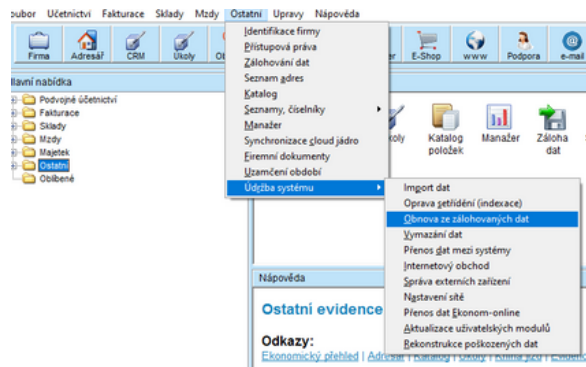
Soubor Účetnictví Fakturace Sklady Mzdy Ostatní Úpravy Nápověda

Firma Adresář CRM Úkoly Ob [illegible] r E-Shop www Podpora e-mail

Hlavní nabídka

Podvojné účetnictví
Fakturace
Sklady
Mzdy
Majetek
Ostatní
Oblíbené

Identifikace firmy
Přístupová práva
Zálohování dat
Seznam adres
Katalog
Seznamy, číselníky
Manažer
Synchronizace cloud jádro
Firemní dokumenty
Uzamčení období
Údržba systému

Úkoly Katalog položek Manažer Záloha dat

Import dat
Oprava setřídění (indexace)
Obnova ze zálohovaných dat
Vymazání dat
Přenos dat mezi systémy
Internetový obchod
Správa externích zařízení
Nastavení sítě
Přenos dat Ekonom-online
Aktualizace uživatelských modulů
Rekonstrukce poškozených dat

Nápověda

Ostatní evidence

Odkazy:
Ekonomický přehled | Adresář | Katalog | Úkoly | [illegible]